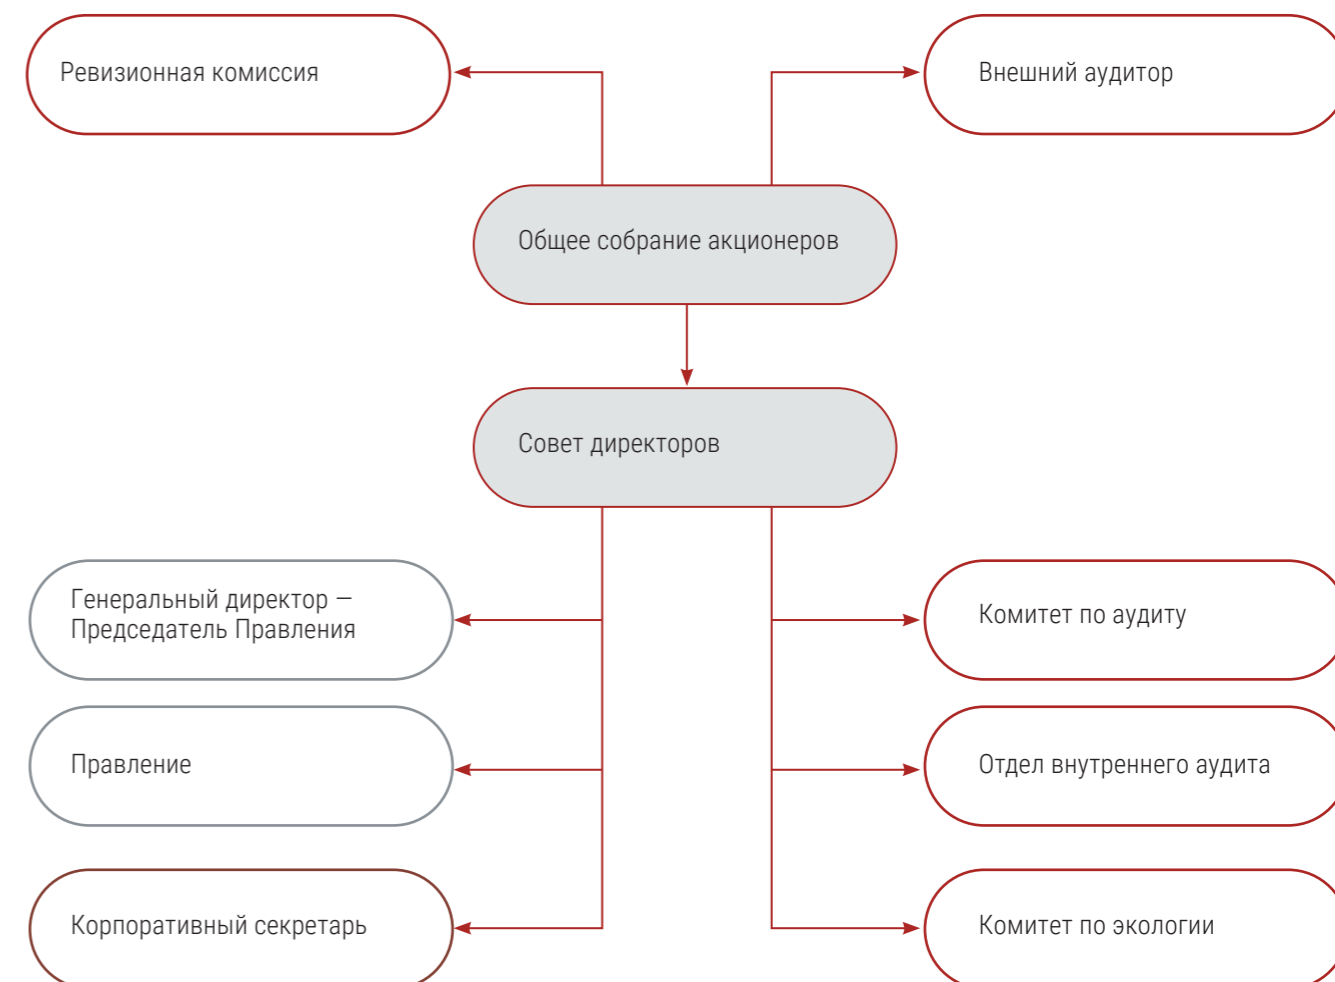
Ревизионная комиссия

Внешний аудитор

Общее собрание акционеров

Совет директоров

Генеральный директор — Председатель Правления

Комитет по аудиту

Правление

Отдел внутреннего аудита

Корпоративный секретарь

Комитет по экологии